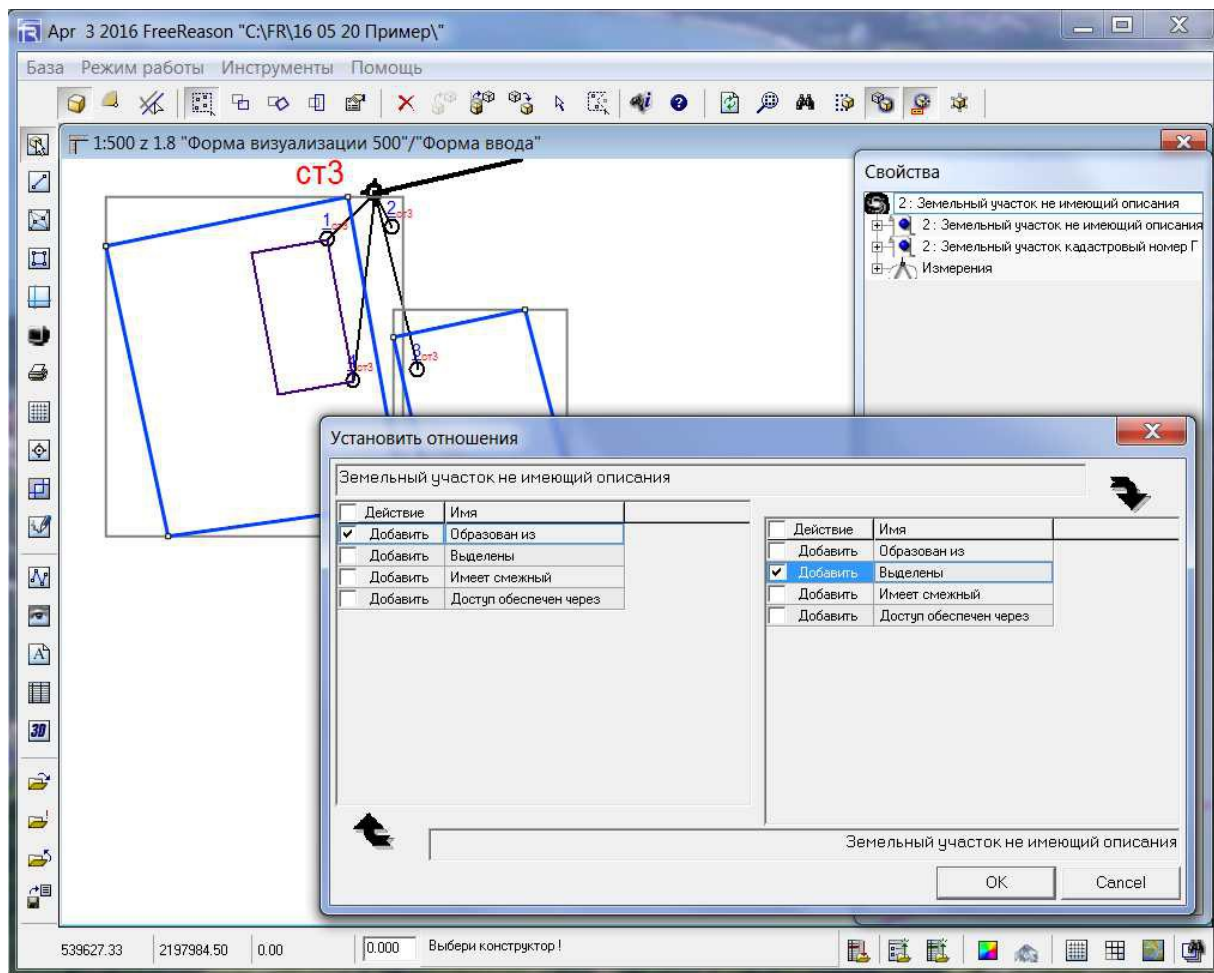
Apr 3 2016 FreeReason "C:\FR\16 05 20 Пример\"

База Режим работы Инструменты Помощь

1:500 z 1.8 "Форма визуализации 500"/"Форма ввода"

ст3

1 ст3
2 ст3
4 ст3
3 ст3

Свойства

2 : Земельный участок не имеющий описания
2 : Земельный участок не имеющий описания
2 : Земельный участок кадастровый номер Г
Измерения

Установить отношения

Земельный участок не имеющий описания

| | Действие | Имя |
|---|---|---|
| | Действие | Имя |
| ✔ | Добавить | Образован из |
| | Добавить | Выделены |
| | Добавить | Имеет смежный |
| | Добавить | Доступ обеспечен через |

| | Действие | Имя |
|---|---|---|
| | Действие | Имя |
| | Добавить | Образован из |
| ✔ | Добавить | Выделены |
| | Добавить | Имеет смежный |
| | Добавить | Доступ обеспечен через |

Земельный участок не имеющий описания

OK Cancel

539627.33 2197984.50 0.00 0.000 Выбери конструктор !